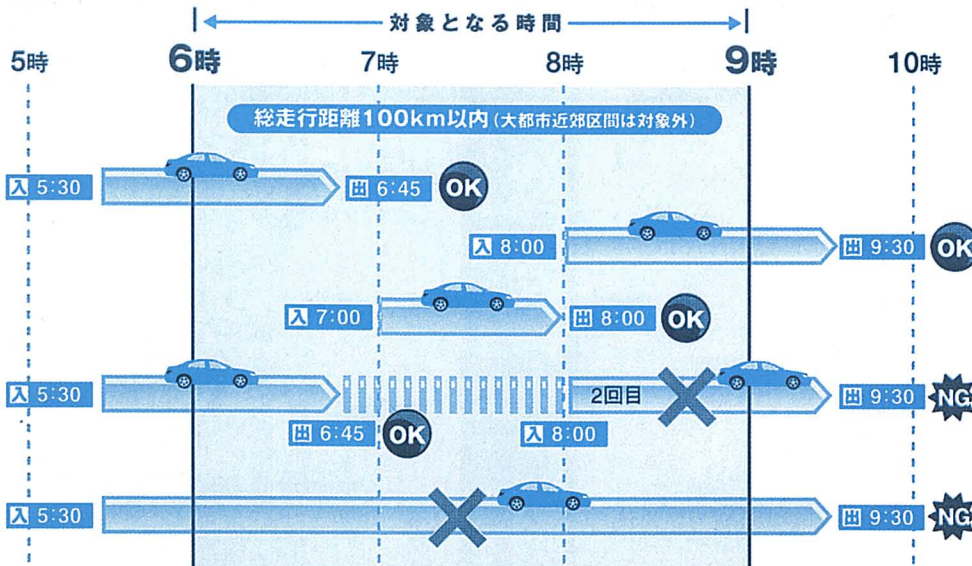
対象となる時間

5時 6時 7時 8時 9時 10時

総走行距離100km以内（大都市近郊区間は対象外）

入 5:30 出 6:45 OK

入 8:00 出 9:30 OK

入 7:00 出 8:00 OK

入 5:30 2回目 出 9:30 NG

出 6:45 OK 入 8:00

入 5:30 出 9:30 NG